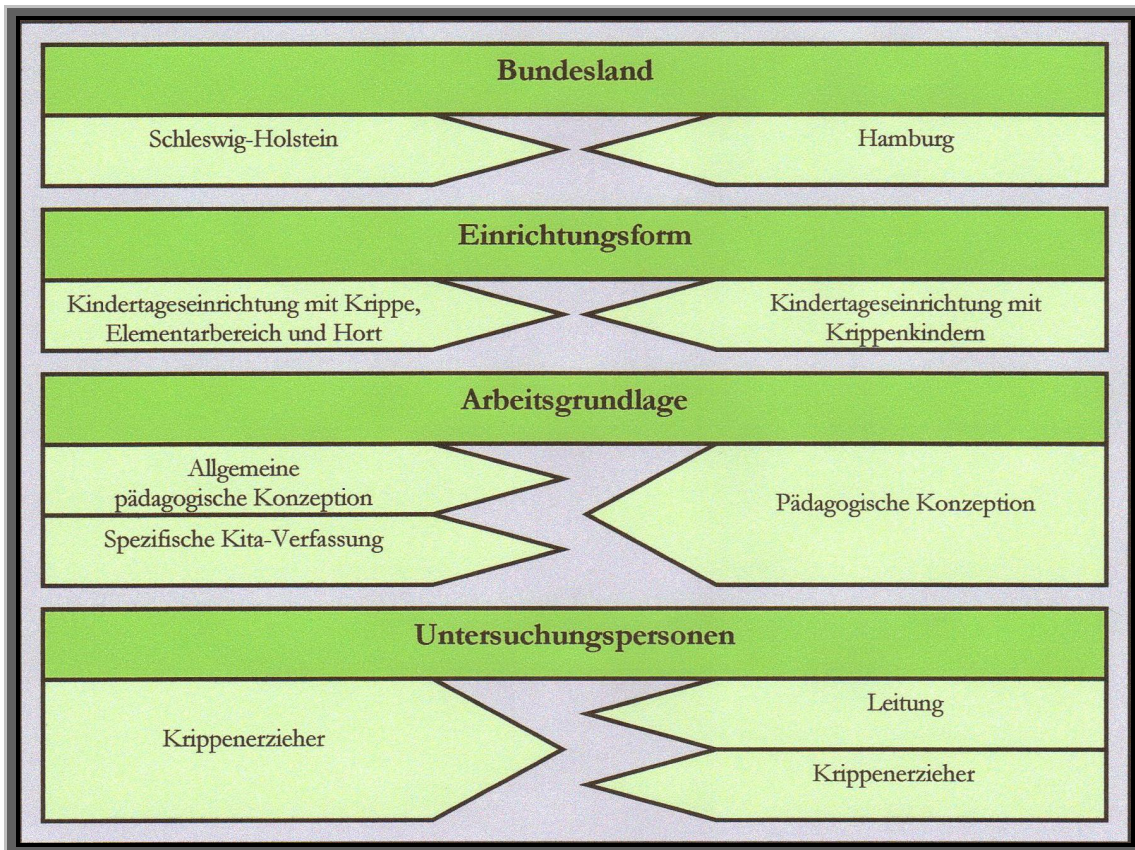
Bundesland

Schleswig-Holstein

Hamburg

Einrichtungsform

Kindertageseinrichtung mit Krippe, Elementarbereich und Hort

Kindertageseinrichtung mit Krippenkindern

Arbeitsgrundlage

Allgemeine pädagogische Konzeption

Spezifische Kita-Verfassung

Pädagogische Konzeption

Untersuchungspersonen

Krippenerzieher

Leitung

Krippenerzieher